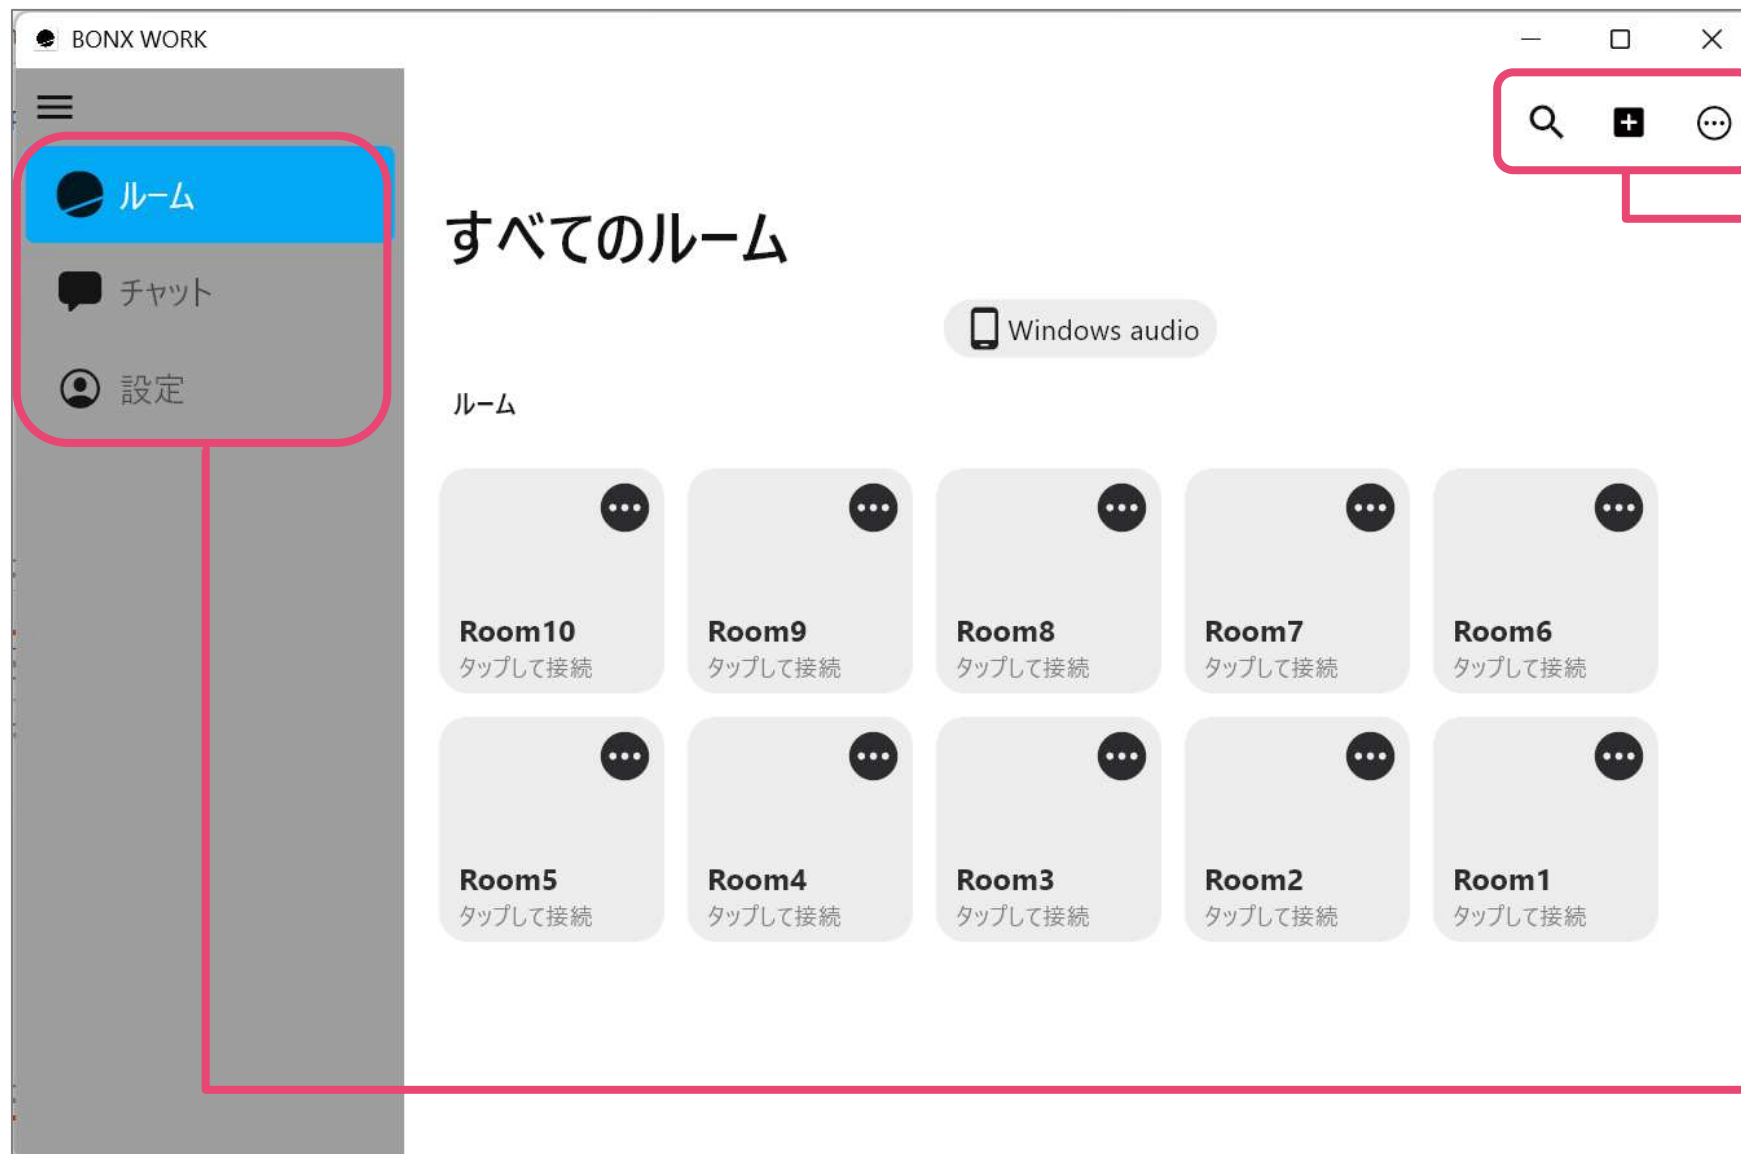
BONX WORK

ルーム
チャット
設定

すべてのルーム

Windows audio

ルーム

Room10
タップして接続

Room9
タップして接続

Room8
タップして接続

Room7
タップして接続

Room6
タップして接続

Room5
タップして接続

Room4
タップして接続

Room3
タップして接続

Room2
タップして接続

Room1
タップして接続